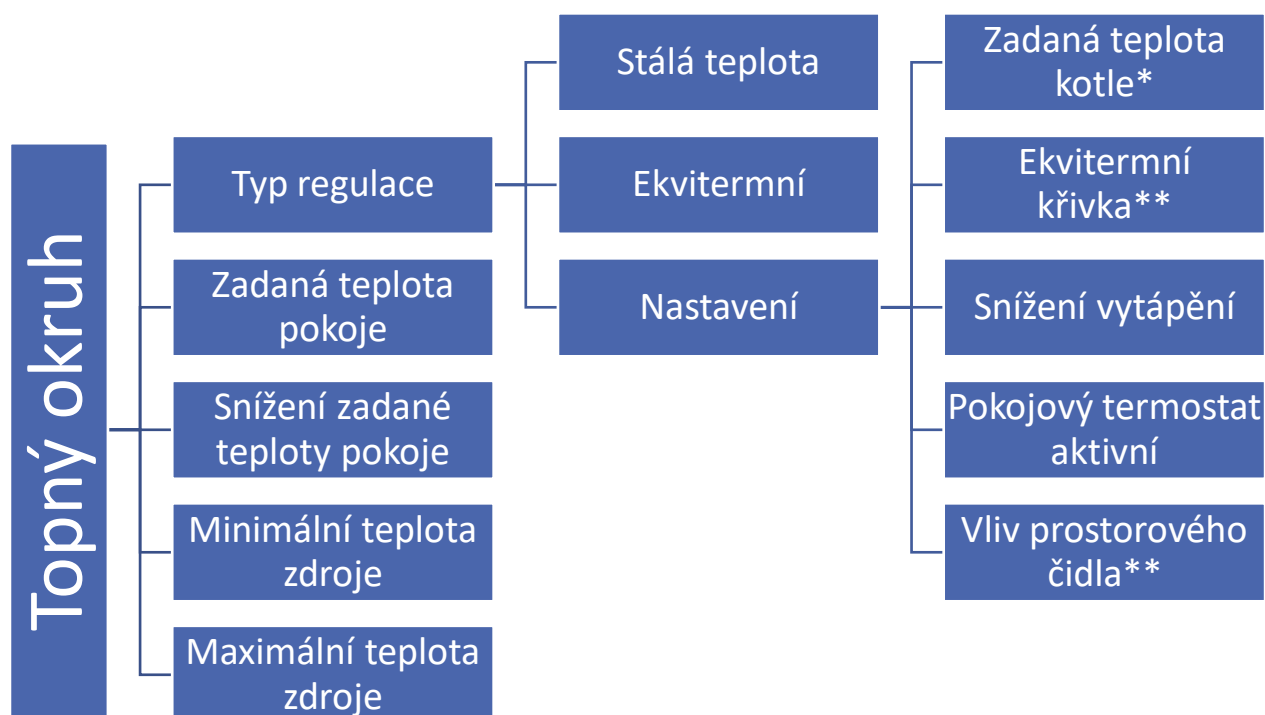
Topný okruh

Typ regulace

Zadaná teplota pokoje

Snížení zadané teploty pokoje

Minimální teplota zdroje

Maximální teplota zdroje

Stálá teplota

Ekvitermní

Nastavení

Zadaná teplota kotle*

Ekvitermní křivka**

Snížení vytápění

Pokojový termostat aktivní

Vliv prostorového čidla**